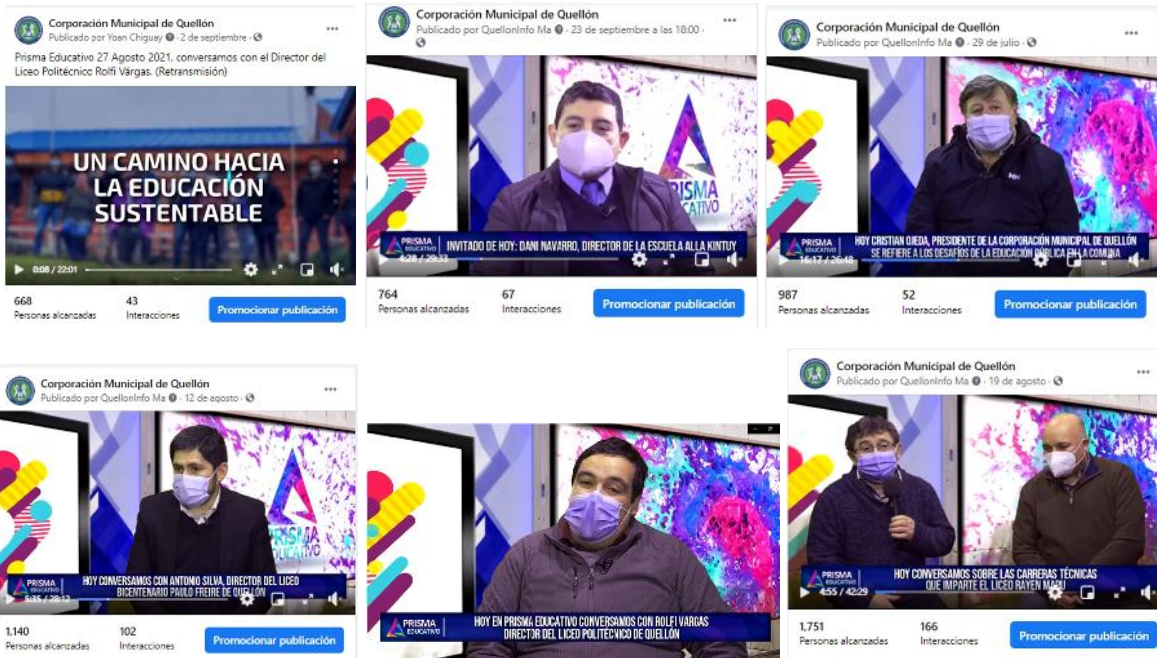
Corporación Municipal de Quellón
Publicado por Yoan Chiguay · 2 de septiembre ·

Prisma Educativo 27 Agosto 2021. conversamos con el Director del Liceo Politécnico Rolfi Vargas. (Retransmisión)

UN CAMINO HACIA LA EDUCACIÓN SUSTENTABLE

0:08 / 22:01

668
Personas alcanzadas
43
Interacciones
Promocionar publicación

Corporación Municipal de Quellón
Publicado por QuellonInfo Ma · 23 de septiembre a las 18:00 ·

PRISMA EDUCATIVO

INVITADO DE HOY: DANI NAVARRO, DIRECTOR DE LA ESCUELA ALLA KINTUY

4:28 / 29:33

764
Personas alcanzadas
67
Interacciones
Promocionar publicación

Corporación Municipal de Quellón
Publicado por QuellonInfo Ma · 29 de julio ·

HOY CRISTIAN OJEDA, PRESIDENTE DE LA CORPORACIÓN MUNICIPAL DE QUELLÓN SE REFIERE A LOS DESAFÍOS DE LA EDUCACIÓN PÚBLICA EN LA COMUNA

16:17 / 26:48

987
Personas alcanzadas
52
Interacciones
Promocionar publicación

Corporación Municipal de Quellón
Publicado por QuellonInfo Ma · 12 de agosto ·

PRISMA EDUCATIVO

HOY CONVERSAMOS CON ANTONIO SILVA, DIRECTOR DEL LICEO BICENTENARIO PAULO FREIRE DE QUELLÓN

5:35 / 28:12

1.140
Personas alcanzadas
102
Interacciones
Promocionar publicación

PRISMA EDUCATIVO

HOY EN PRISMA EDUCATIVO CONVERSAMOS CON ROLFI VARGAS DIRECTOR DEL LICEO POLITÉCNICO DE QUELLÓN

Corporación Municipal de Quellón
Publicado por QuellonInfo Ma · 19 de agosto ·

PRISMA EDUCATIVO

HOY CONVERSAMOS SOBRE LAS CARRERAS TÉCNICAS QUE IMPARTE EL LICEO RAYEN MAPU

4:55 / 42:29

1.751
Personas alcanzadas
166
Interacciones
Promocionar publicación